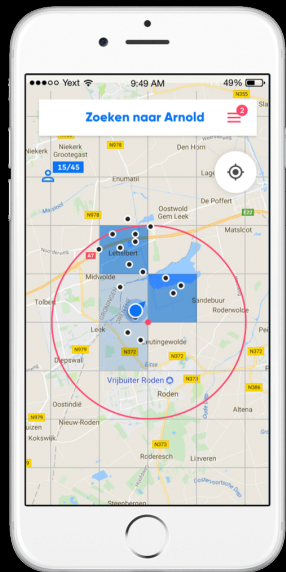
Yext 9:49 AM 49%

Zoeken naar Arnold

2

Niekerk Grootegast

N978

Den Horn

15/45

Enumatil

Lage

De Poffert

N978

Oostwold Gem Leek

E22

Matslcot

A7

Lettelbert

Midwolde

Tolbert

Sandebuur

Roderwolde

Leek

Nietap

Zevenhuizen

N372

Leutingewolde

N372

Vrijbuiter Roden

N372

N373

Roden

N386

Oostindië

N979

Altena

Nieuw-Roden

Kokswijk

Roderesch

Lieveren

Steenbergen